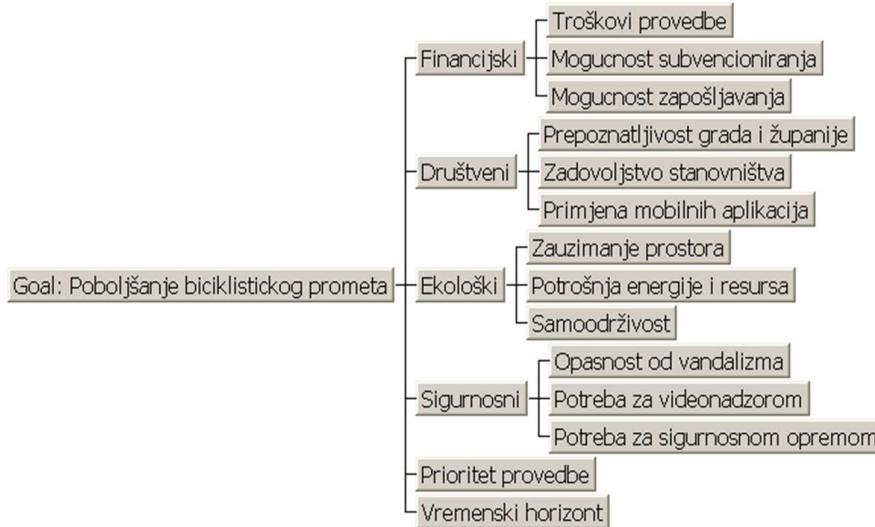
Goal: Poboljšanje biciklistickog prometa

Financijski

Troškovi provedbe

Mogucnost subvencioniranja

Mogucnost zapošljavanja

Društveni

Prepoznatljivost grada i županije

Zadovoljstvo stanovništva

Primjena mobilnih aplikacija

Ekološki

Zauzimanje prostora

Potrošnja energije i resursa

Samoodrživost

Sigurnosni

Opasnost od vandalizma

Potreba za videonadzorom

Potreba za sigurnosnom opremom

Prioritet provedbe

Vremenski horizont